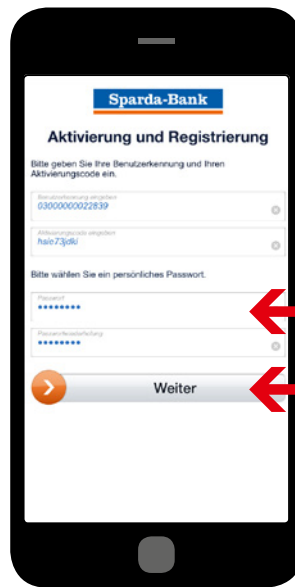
Sparda-Bank

Aktivierung und Registrierung

Bitte geben Sie Ihre Benutzerkennung und Ihren Aktivierungscode ein.

Benutzerkennung eingeben
03000060022839

Aktivierungscode eingeben
hsio73jdki

Bitte wählen Sie ein persönliches Passwort.

Passwort
••••••••

Passwortwiederholung
••••••••

Weiter